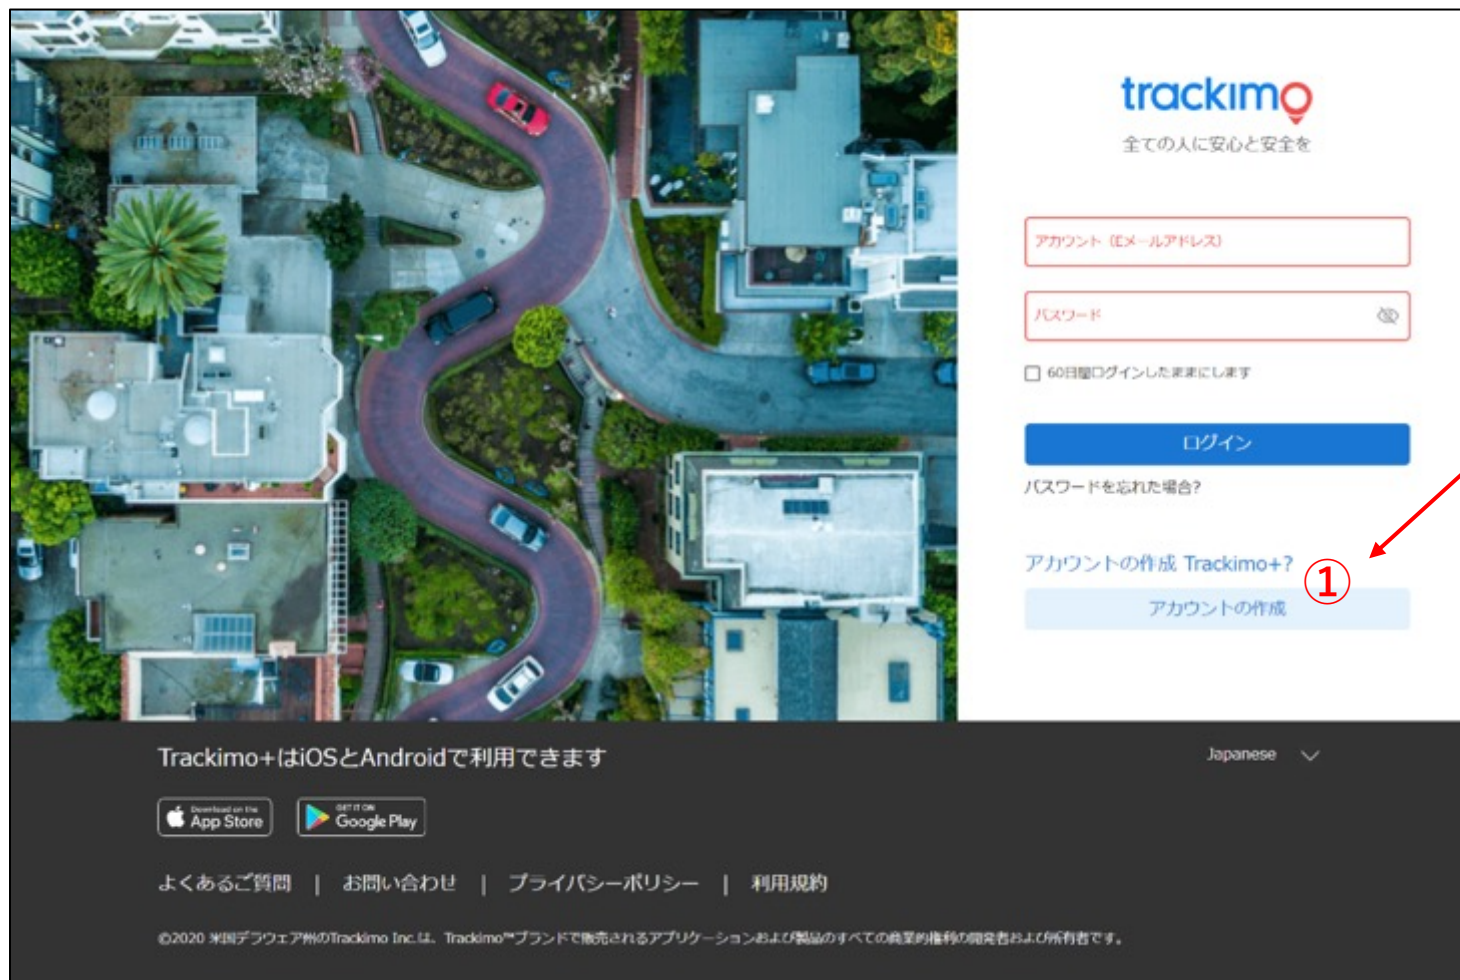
trackimo
全ての人に安心と安全を

アカウント（Eメールアドレス）

パスワード

60日間ログインしたままにします

ログイン

パスワードを忘れた場合?

アカウントの作成 Trackimo+?

①

アカウントの作成

Trackimo+はiOSとAndroidで利用できます

Japanese

Download on the App Store

GET IT ON Google Play

よくあるご質問 | お問い合わせ | プライバシーポリシー | 利用規約

©2020 米国デラウェア州のTrackimo Inc.は、Trackimo™ブランドで販売されるアプリケーションおよび製品のすべての商業的権利の開発者および所有者です。